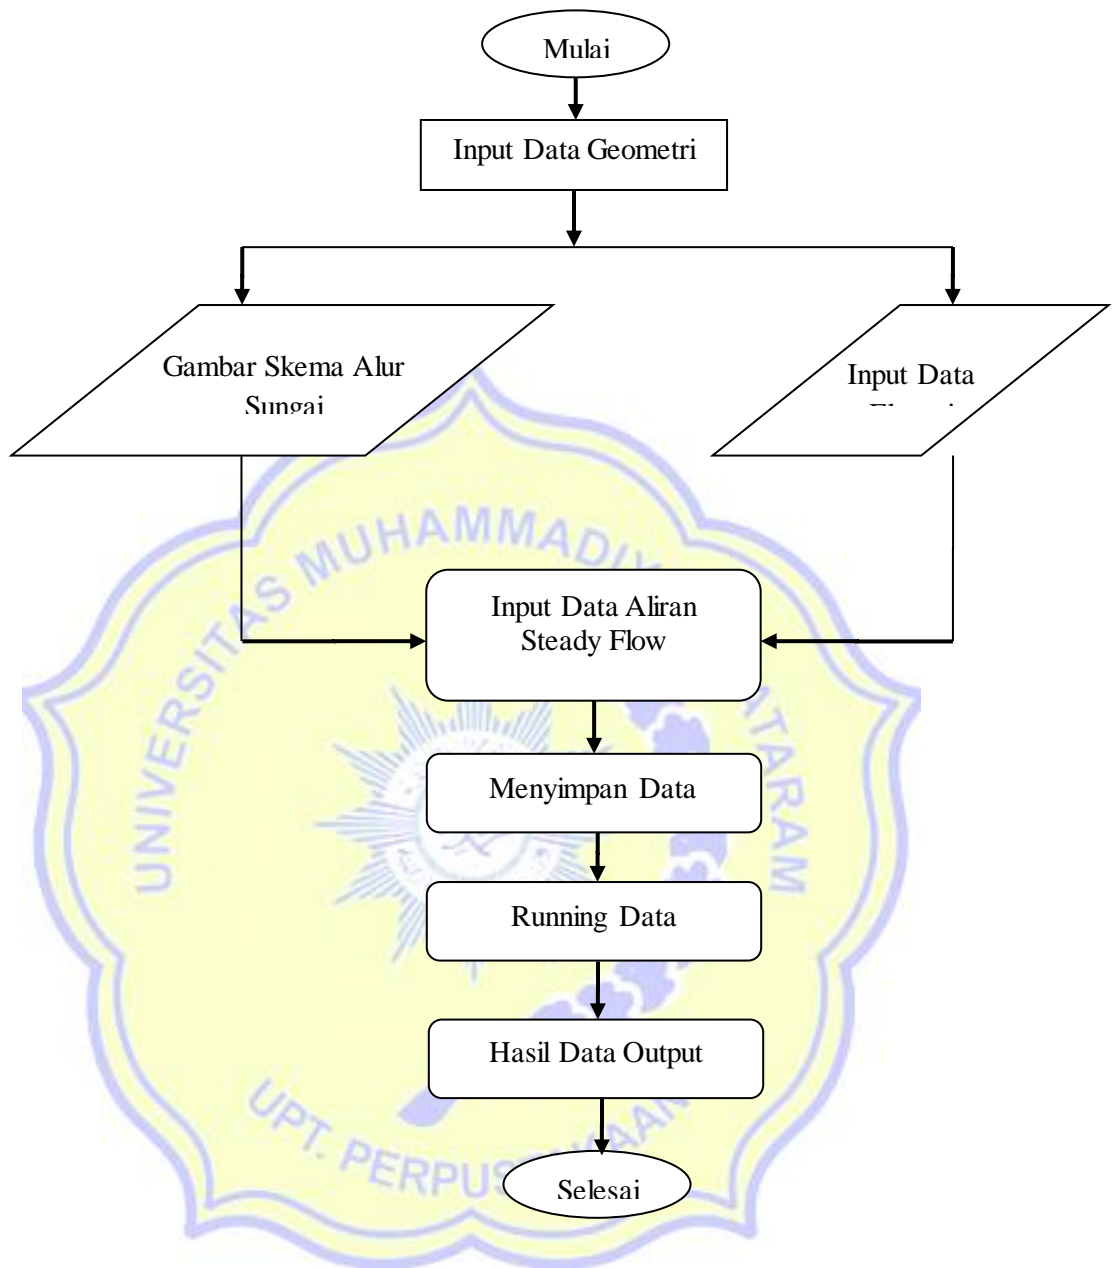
Mulai

Input Data Geometri

Gambar Skema Alur Sungai

Input Data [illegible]

UNIVERSITAS MUHAMMADIYAH MATARAM

Input Data Aliran Steady Flow

Menyimpan Data

Running Data

Hasil Data Output

UPT. PERPUSTAKAAN

Selesai